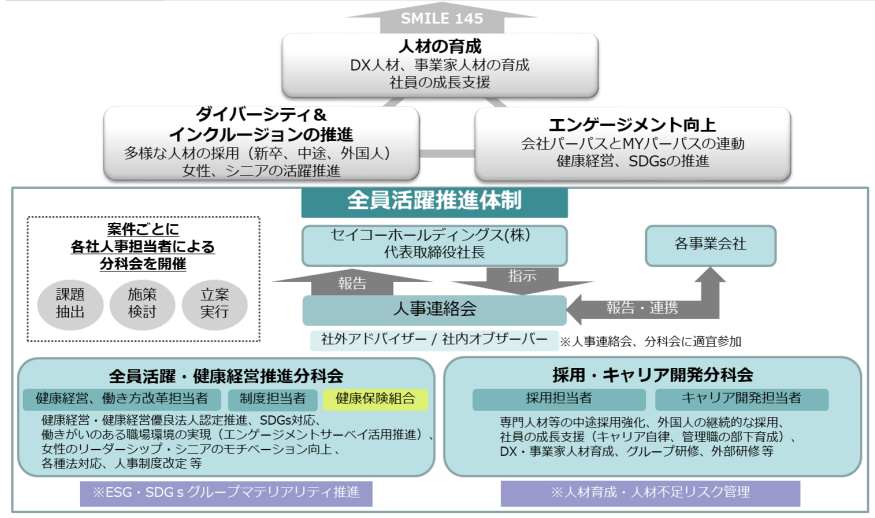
SMILE 145

人材の育成
DX人材、事業家人材の育成
社員の成長支援

ダイバーシティ＆
インクルージョンの推進
多様な人材の採用（新卒、中途、外国人）
女性、シニアの活躍推進

エンゲージメント向上
会社パーパスとMYパーパスの連動
健康経営、SDGsの推進

全員活躍推進体制

案件ごとに
各社人事担当者による
分科会を開催

課題抽出

施策検討

立案実行

セイコーホールディングス(株)
代表取締役社長

各事業会社

報告

指示

人事連絡会

報告・連携

社外アドバイザー / 社内オブザーバー

※人事連絡会、分科会に適宜参加

全員活躍・健康経営推進分科会

健康経営、働き方改革担当者

制度担当者

健康保険組合

健康経営・健康経営優良法人認定推進、SDGs対応、
働きがいのある職場環境の実現（エンゲージメントサーベイ活用推進）、
女性のリーダーシップ・シニアのモチベーション向上、
各種法対応、人事制度改定 等

※ESG・SDGｓグループマテリアリティ推進

採用・キャリア開発分科会

採用担当者

キャリア開発担当者

専門人材等の中途採用強化、外国人の継続的な採用、
社員の成長支援（キャリア自律、管理職の部下育成）、
DX・事業家人材育成、グループ研修、外部研修等

※人材育成・人材不足リスク管理